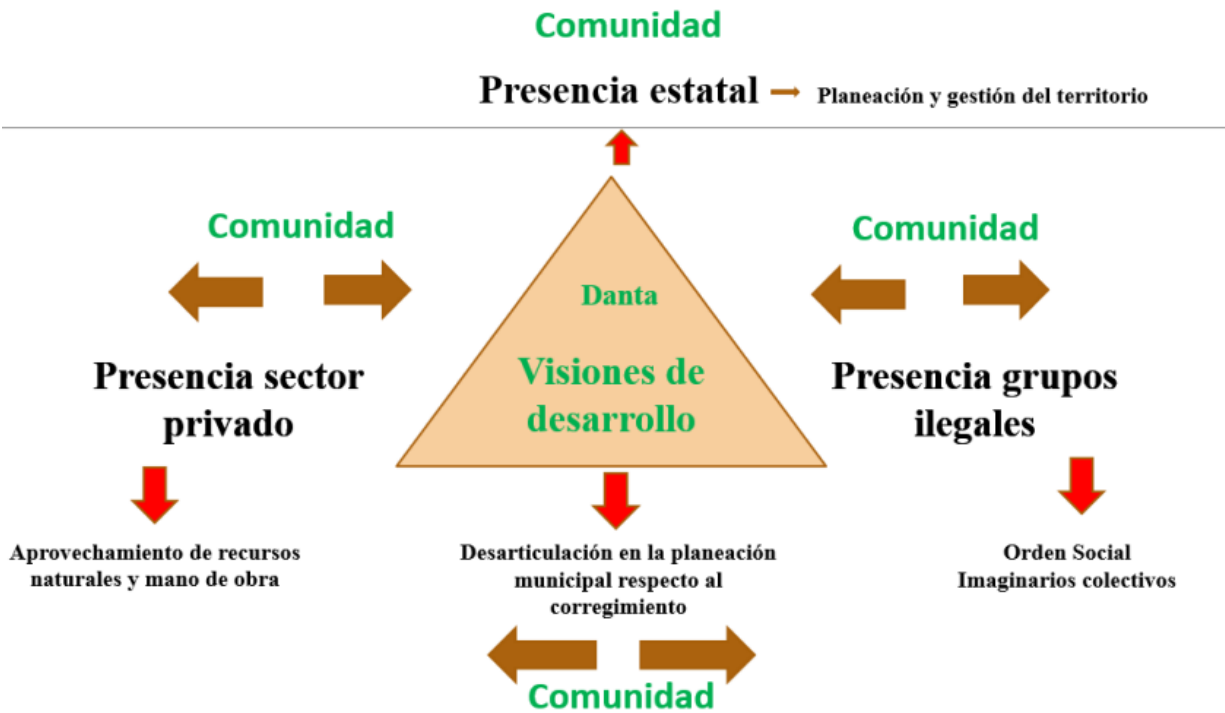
Comunidad

Presencia estatal → Planeación y gestión del territorio

Comunidad

Presencia sector privado

Aprovechamiento de recursos naturales y mano de obra

Danta

Visiones de desarrollo

Desarticulación en la planeación municipal respecto al corregimiento

Comunidad

Presencia grupos ilegales

Orden Social
Imaginarios colectivos

Comunidad